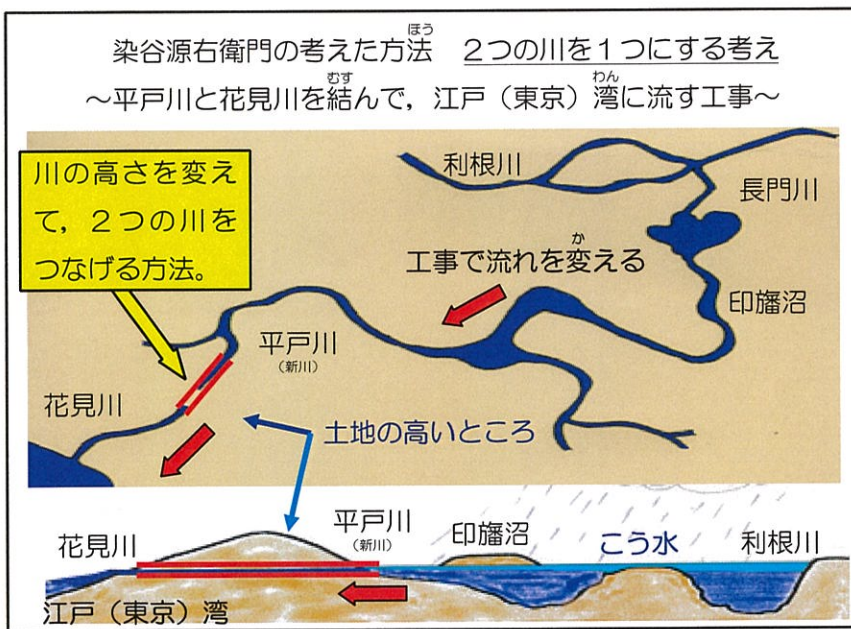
染谷源右衛門の考えた方法 ２つの川を１つにする考え
〜平戸川と花見川を結んで，江戸（東京）湾に流す工事〜

川の高さを変えて，２つの川をつなげる方法。

利根川
長門川
工事で流れを変える
印旛沼
平戸川
（新川）
花見川
土地の高いところ

花見川
平戸川
（新川）
印旛沼
こう水
利根川
江戸（東京）湾